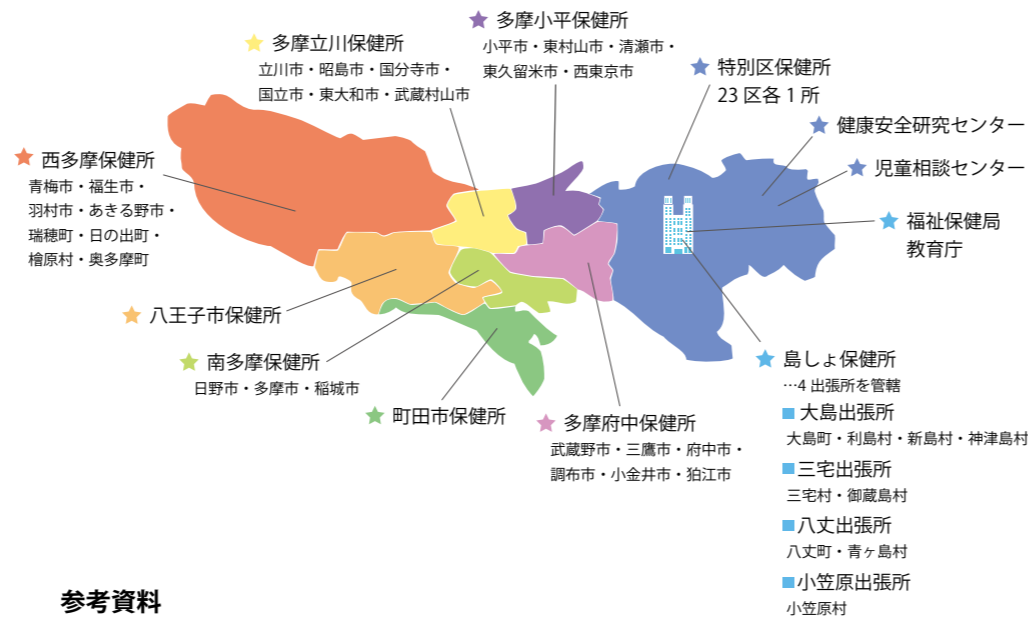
★ 多摩小平保健所
小平市・東村山市・清瀬市・東久留米市・西東京市

★ 多摩立川保健所
立川市・昭島市・国分寺市・国立市・東大和市・武蔵村山市

★ 特別区保健所
23 区各 1 所

★ 健康安全研究センター

★ 児童相談センター

★ 西多摩保健所
青梅市・福生市・羽村市・あきる野市・瑞穂町・日の出町・檜原村・奥多摩町

★ 福祉保健局
教育庁

★ 八王子市保健所

★ 南多摩保健所
日野市・多摩市・稲城市

★ 島しょ保健所
…4 出張所を管轄

■ 大島出張所
大島町・利島村・新島村・神津島村

★ 町田市保健所

★ 多摩府中保健所
武蔵野市・三鷹市・府中市・調布市・小金井市・狛江市

■ 三宅出張所
三宅村・御蔵島村

■ 八丈出張所
八丈町・青ヶ島村

■ 小笠原出張所
小笠原村

参考資料